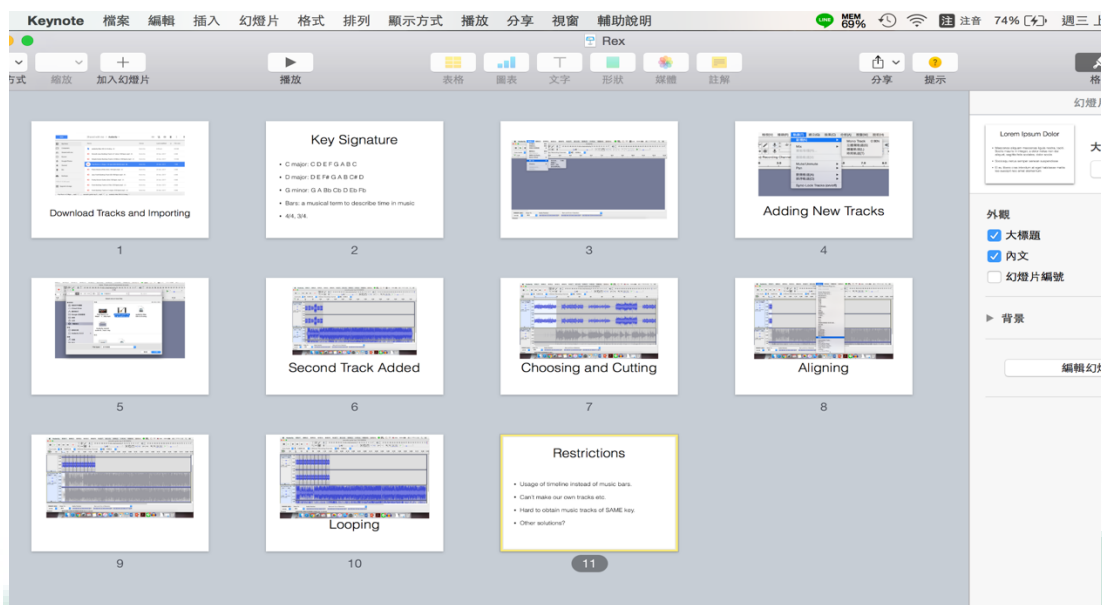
Keynote 檔案 編輯 插入 幻燈片 格式 排列 顯示方式 播放 分享 視窗 輔助說明

MEM 69% 注音 74% 週三 上

Rex

方式 縮放 加入幻燈片 播放 表格 圖表 文字 形狀 媒體 註解 分享 提示 格

Download Tracks and Importing

1

Key Signature

• C major: C D E F G A B C

• D major: D E F# G A B C# D

• G minor: G A Bb Cb D Eb Fb

• Bars: a musical term to describe time in music

• 4/4, 3/4.

2

3

Adding New Tracks

4

5

Second Track Added

6

Choosing and Cutting

7

Aligning

8

9

Looping

10

Restrictions

• Usage of timeline instead of music bars.

• Can't make our own tracks etc.

• Hard to obtain music tracks of SAME key.

• Other solutions?

11

幻燈片

Lorem Ipsum Dolor

大

外觀

大標題

內文

幻燈片編號

背景

編輯幻